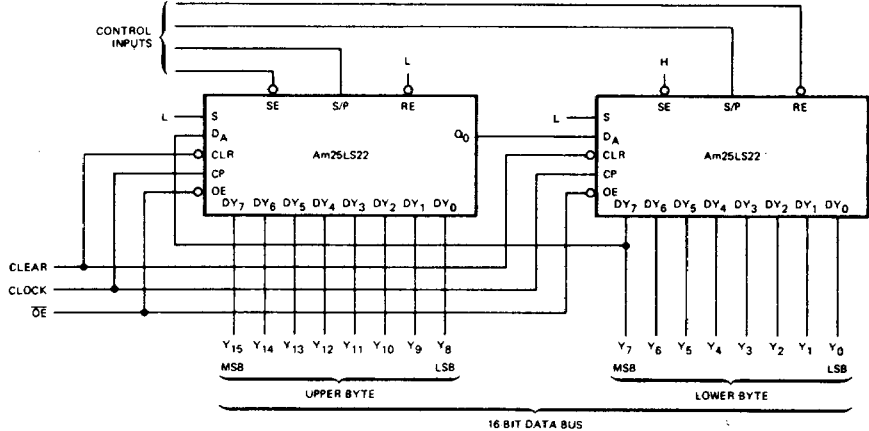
CONTROL INPUTS

L

SE S/P RE

L

S
$D_A$
CLR
CP
OE

Am25LS22

$Q_0$

$DY_7$ $DY_6$ $DY_5$ $DY_4$ $DY_3$ $DY_2$ $DY_1$ $DY_0$

H

SE S/P RE

L

S
$D_A$
CLR
CP
OE

Am25LS22

$DY_7$ $DY_6$ $DY_5$ $DY_4$ $DY_3$ $DY_2$ $DY_1$ $DY_0$

CLEAR
CLOCK
$\overline{OE}$

$Y_{15}$ $Y_{14}$ $Y_{13}$ $Y_{12}$ $Y_{11}$ $Y_{10}$ $Y_9$ $Y_8$
MSB LSB
UPPER BYTE

$Y_7$ $Y_6$ $Y_5$ $Y_4$ $Y_3$ $Y_2$ $Y_1$ $Y_0$
MSB LSB
LOWER BYTE

16 BIT DATA BUS